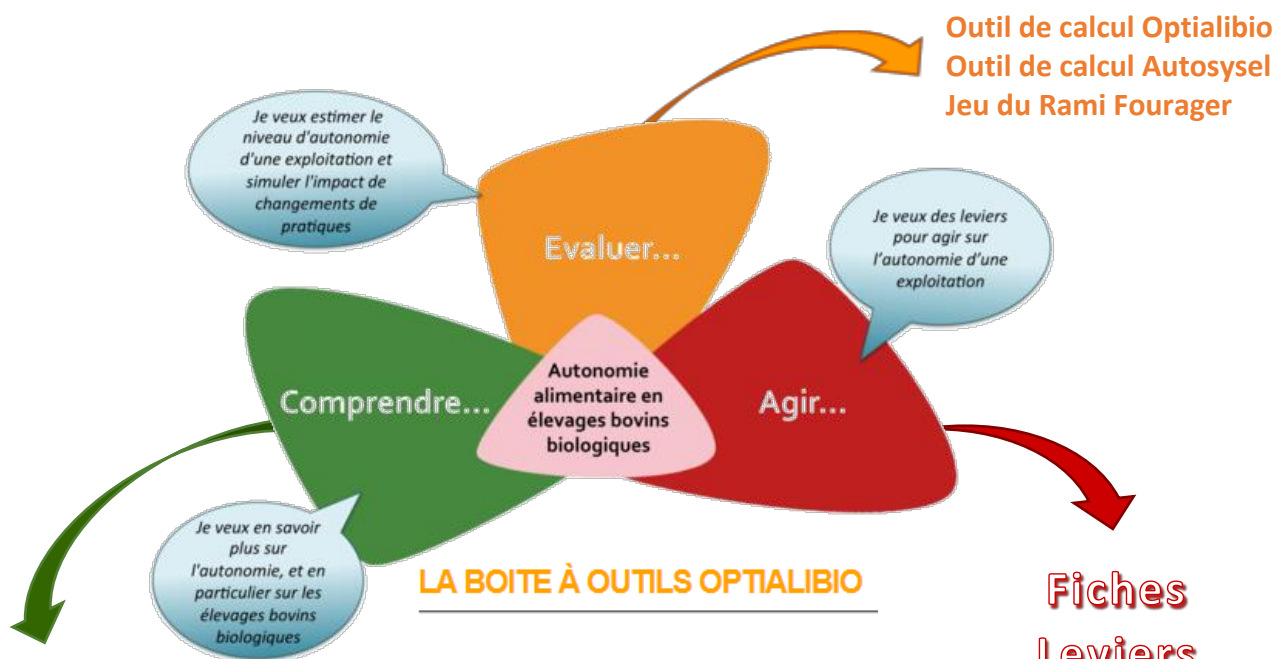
Outil de calcul Optialibio
Outil de calcul Autosysel
Jeu du Rami Fourager

Je veux estimer le niveau d'autonomie d'une exploitation et simuler l'impact de changements de pratiques

Evaluer...

Je veux des leviers pour agir sur l'autonomie d'une exploitation

Comprendre...

Autonomie alimentaire en élevages bovins biologiques

Agir...

Je veux en savoir plus sur l'autonomie, et en particulier sur les élevages bovins biologiques

LA BOITE À OUTILS OPTIALIBIO

Fiches
Leviers